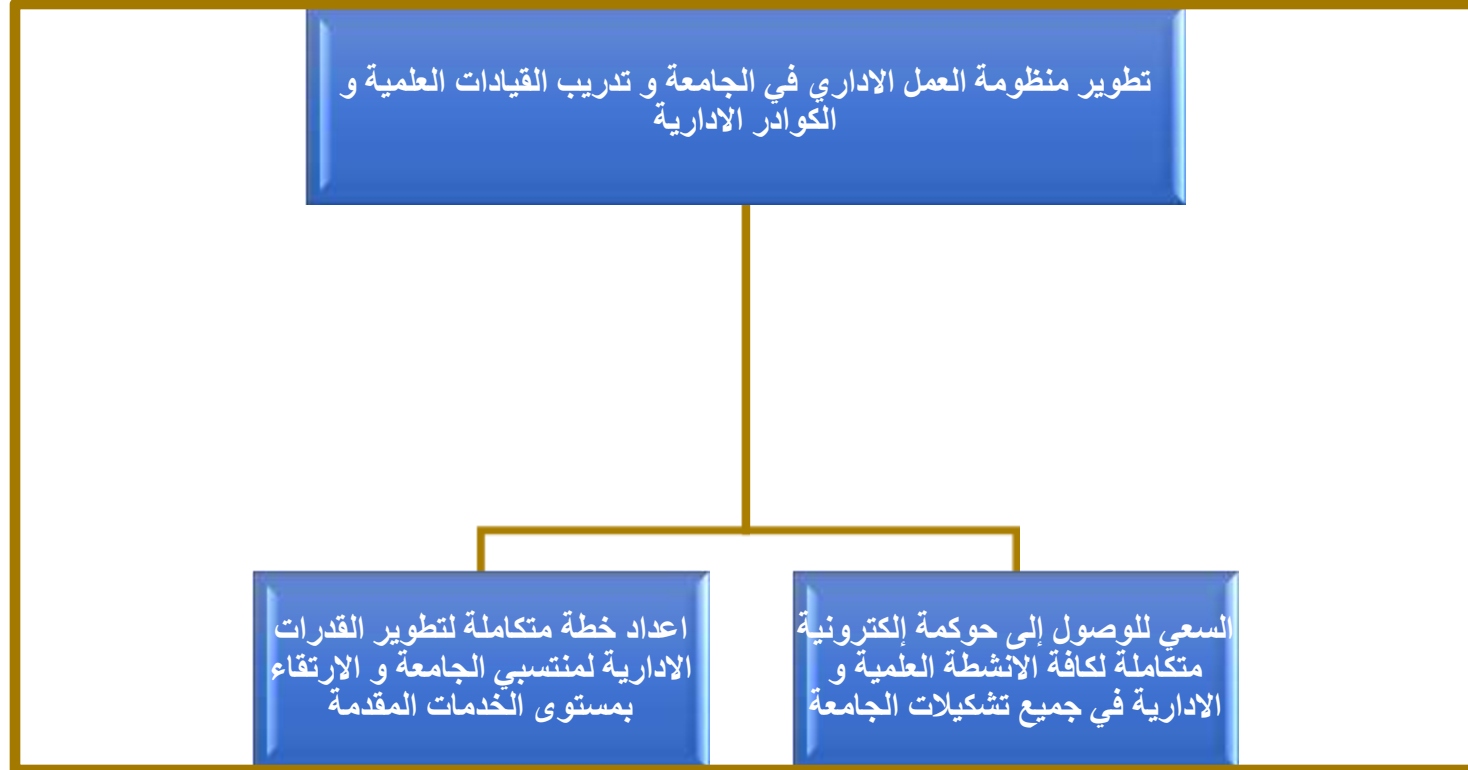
تطوير منظومة العمل الاداري في الجامعة و تدريب القيادات العلمية و الكوادر الادارية

السعي للوصول إلى حوكمة إلكترونية متكاملة لكافة الانشطة العلمية و الادارية في جميع تشكيلات الجامعة

اعداد خطة متكاملة لتطوير القدرات الادارية لمنتسبي الجامعة و الارتقاء بمستوى الخدمات المقدمة